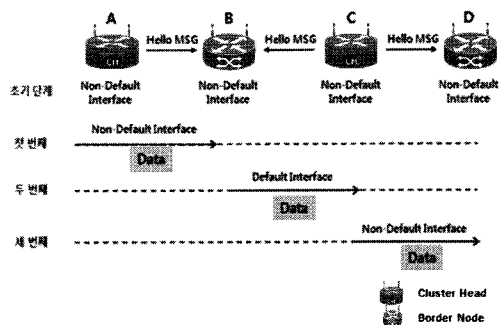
A
B
C
D
Hello MSG
Hello MSG
Hello MSG
CH
CH
초기 단계
Non-Default Interface
Non-Default Interface
Non-Default Interface
Non-Default Interface
첫 번째
Non-Default Interface
Data
두 번째
Default Interface
Data
세 번째
Non-Default Interface
Data
Cluster Head
Border Node